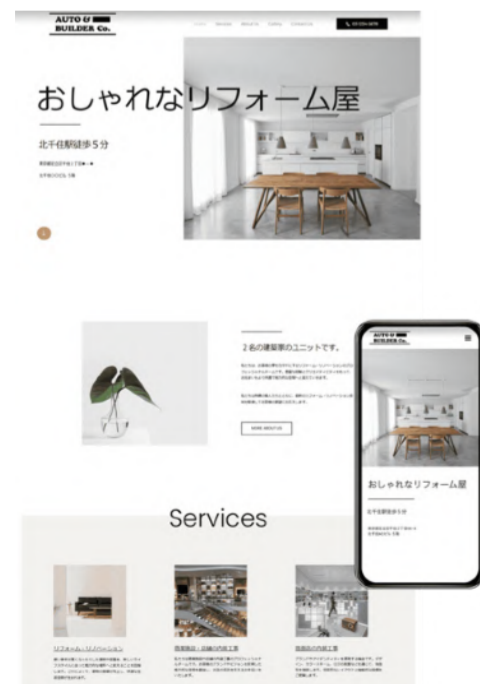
AUTO & BUILDER Co.

Home Services About Us Gallery Contact Us

03-1234-5678

おしゃれなリフォーム屋

北千住駅徒歩５分

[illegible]

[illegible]

２名の建築家のユニットです。

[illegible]

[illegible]

MORE ABOUT US

AUTO & BUILDER Co.

おしゃれなリフォーム屋

北千住駅徒歩５分

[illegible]

Services

リフォーム・リノベーション

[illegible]

商業施設・店舗の内装工事

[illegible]

医療施設の内装工事

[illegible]